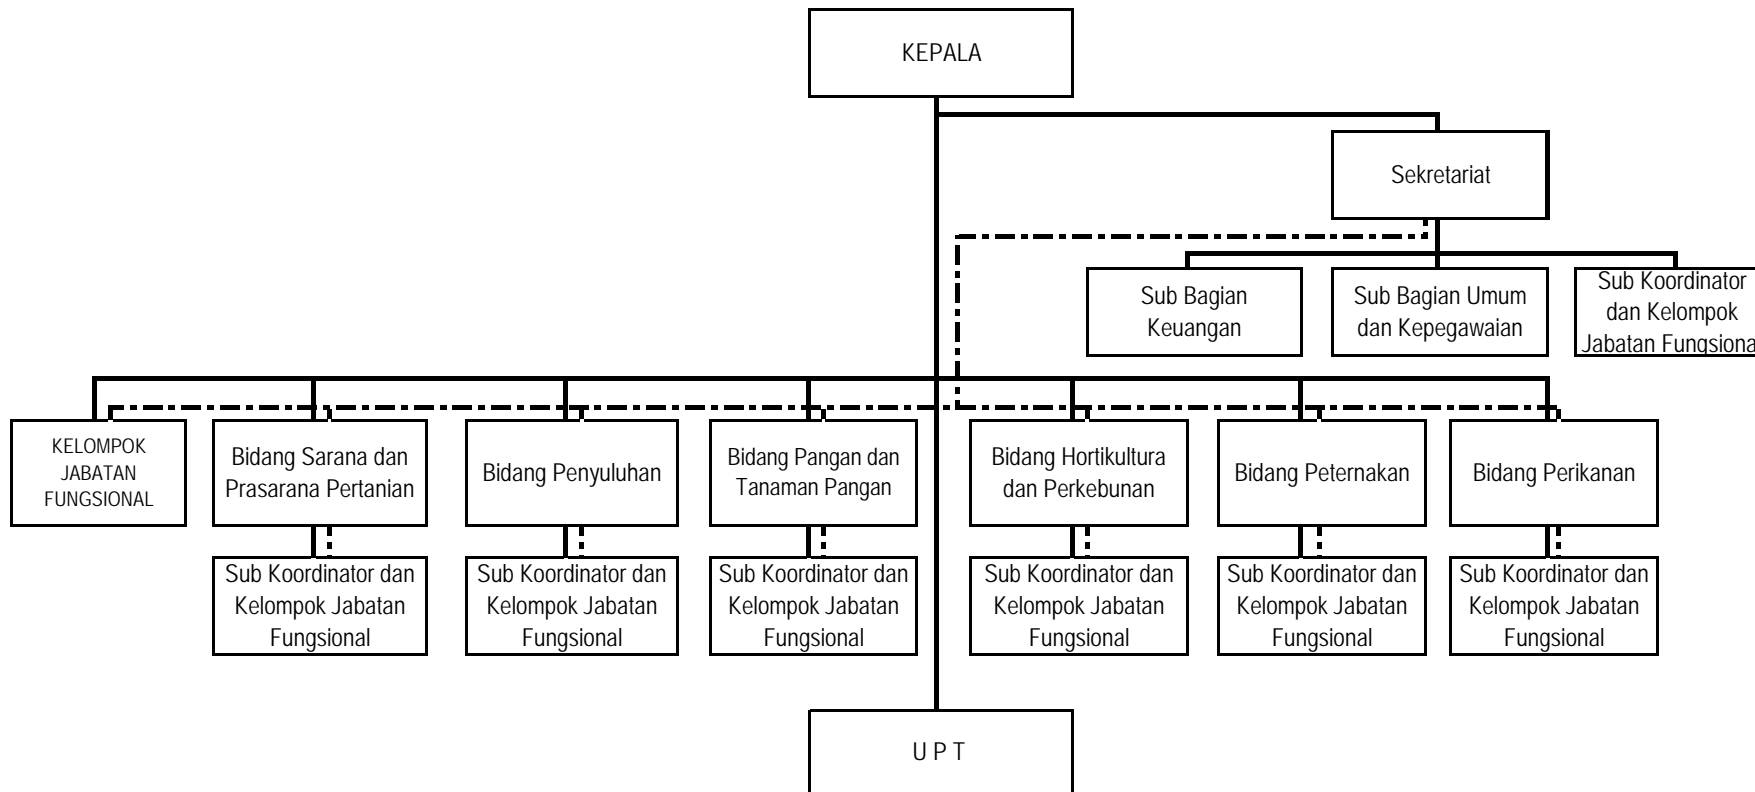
KEPALA

Sekretariat

Sub Bagian Keuangan

Sub Bagian Umum dan Kepegawaian

Sub Koordinator dan Kelompok Jabatan Fungsiona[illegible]

KELOMPOK JABATAN FUNGSIONAL

Bidang Sarana dan Prasarana Pertanian

Bidang Penyuluhan

Bidang Pangan dan Tanaman Pangan

Bidang Hortikultura dan Perkebunan

Bidang Peternakan

Bidang Perikanan

Sub Koordinator dan Kelompok Jabatan Fungsional

Sub Koordinator dan Kelompok Jabatan Fungsional

Sub Koordinator dan Kelompok Jabatan Fungsional

Sub Koordinator dan Kelompok Jabatan Fungsional

Sub Koordinator dan Kelompok Jabatan Fungsional

Sub Koordinator dan Kelompok Jabatan Fungsional

U P T